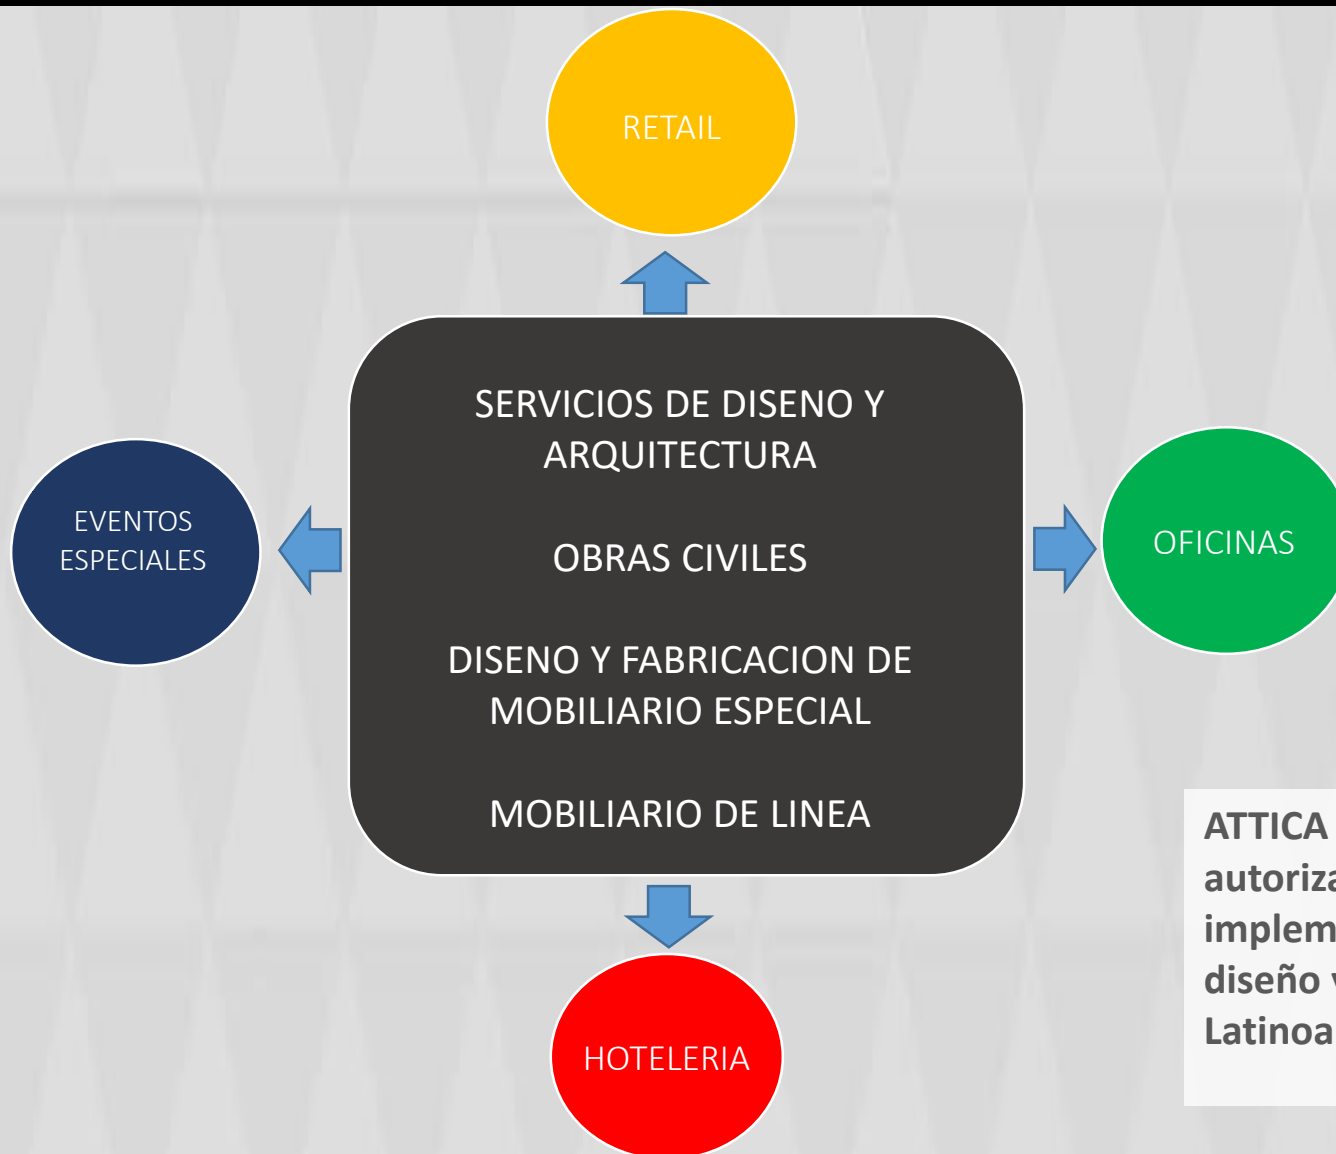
RETAIL

EVENTOS ESPECIALES

SERVICIOS DE DISENO Y ARQUITECTURA

OBRAS CIVILES

DISENO Y FABRICACION DE MOBILIARIO ESPECIAL

MOBILIARIO DE LINEA

OFICINAS

HOTELERIA

ATTICA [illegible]
autoriza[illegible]
implem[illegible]
diseño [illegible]
Latinoa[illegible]